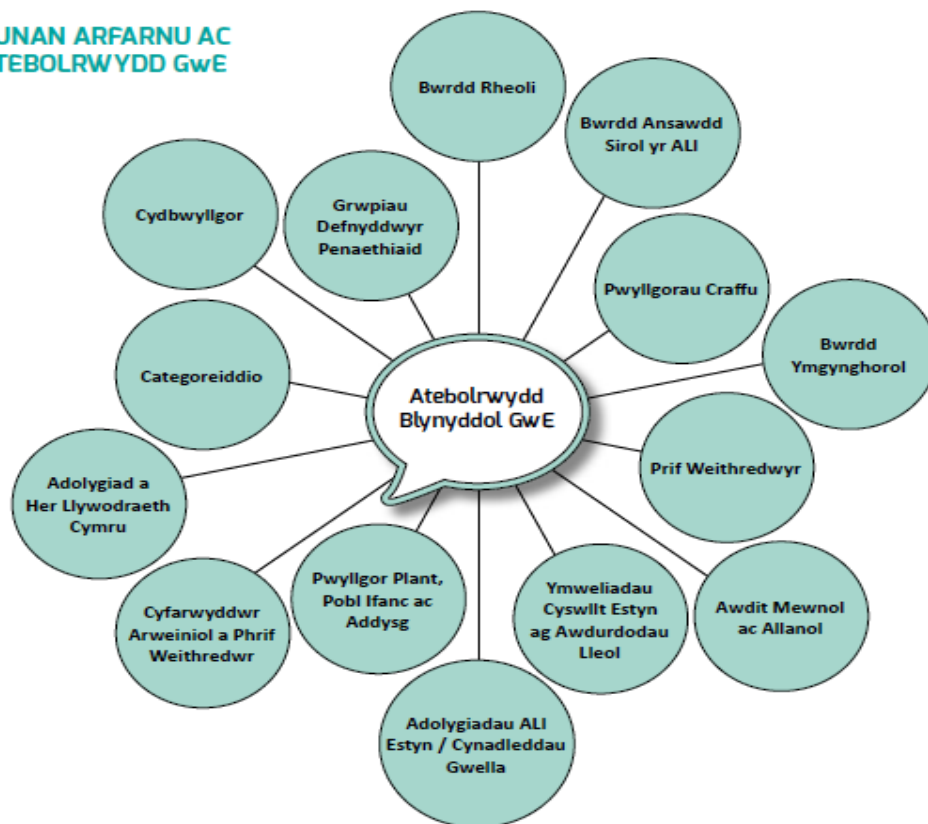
UNAN ARFARNU AC
TEBOLRWYDD GwE

Atebolrwydd Blynyddol GwE

Bwrdd Rheoli

Bwrdd Ansawdd Sirol yr ALl

Grwpiau Defnyddwyr Penaethiaid

Cydbwyllgor

Pwyllgorau Craffu

Bwrdd Ymgynghorol

Categoreiddio

Prif Weithredwyr

Adolygiad a Her Llywodraeth Cymru

Awdit Mewnol ac Allanol

Ymweliadau Cyswllt Estyn ag Awdurdodau Lleol

Pwyllgor Plant, Pobl Ifanc ac Addysg

Cyfarwyddwr Arweiniol a Phrif Weithredwr

Adolygiadau ALl Estyn / Cynadleddau Gwella